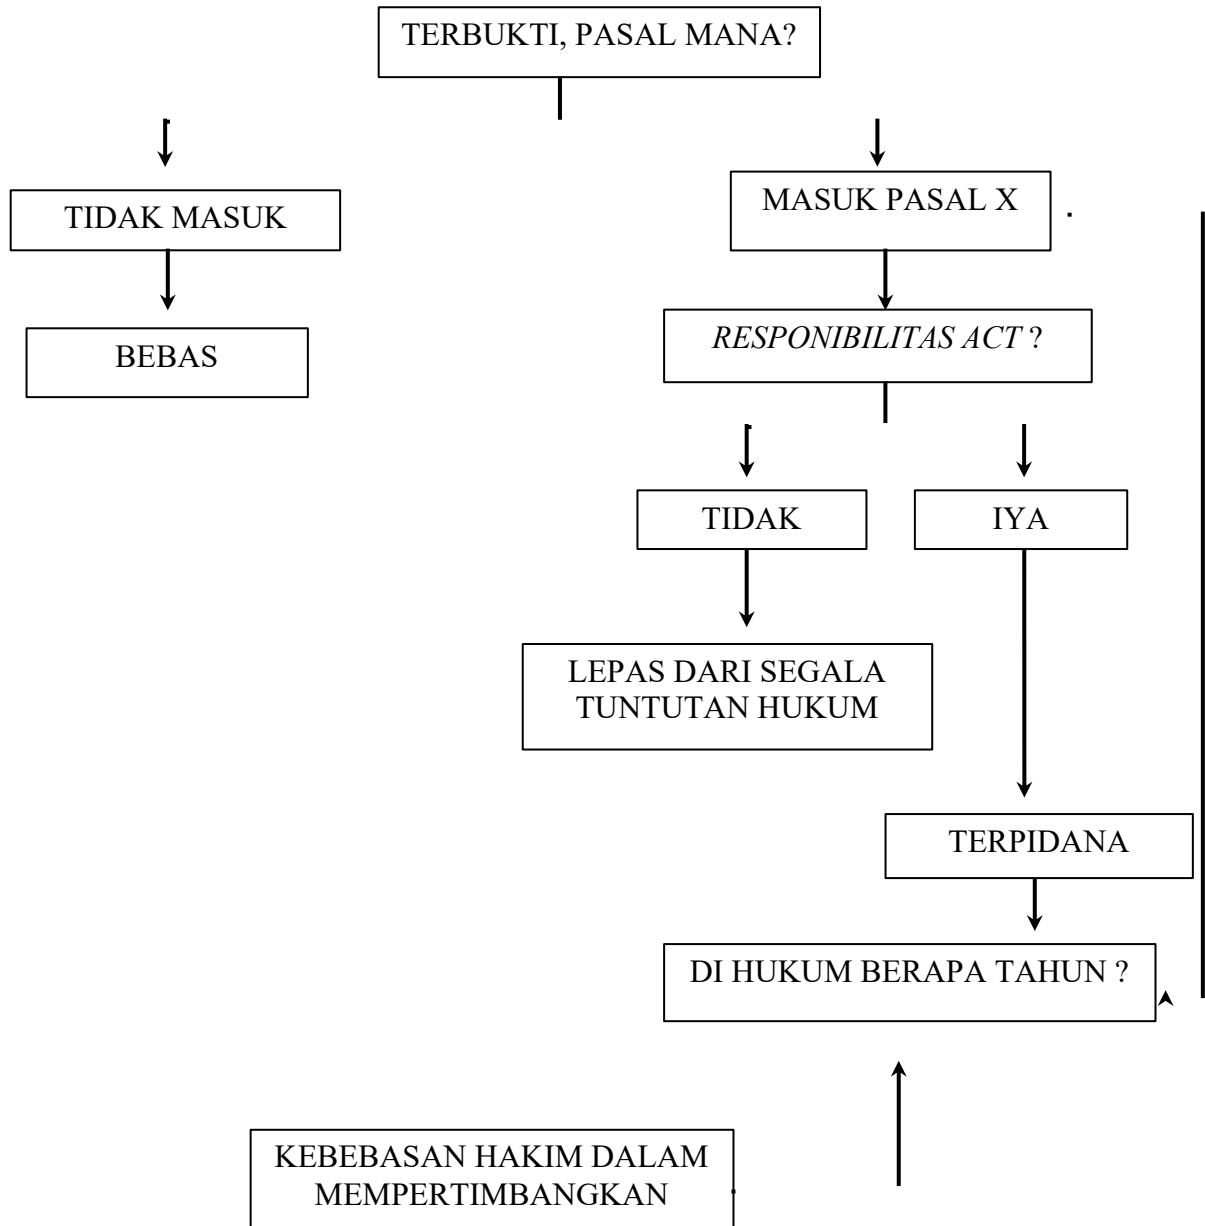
TERBUKTI, PASAL MANA?

TIDAK MASUK

BEBAS

MASUK PASAL X

*RESPONIBILITAS ACT* ?

TIDAK

IYA

LEPAS DARI SEGALA TUNTUTAN HUKUM

TERPIDANA

DI HUKUM BERAPA TAHUN ?

KEBEBASAN HAKIM DALAM MEMPERTIMBANGKAN